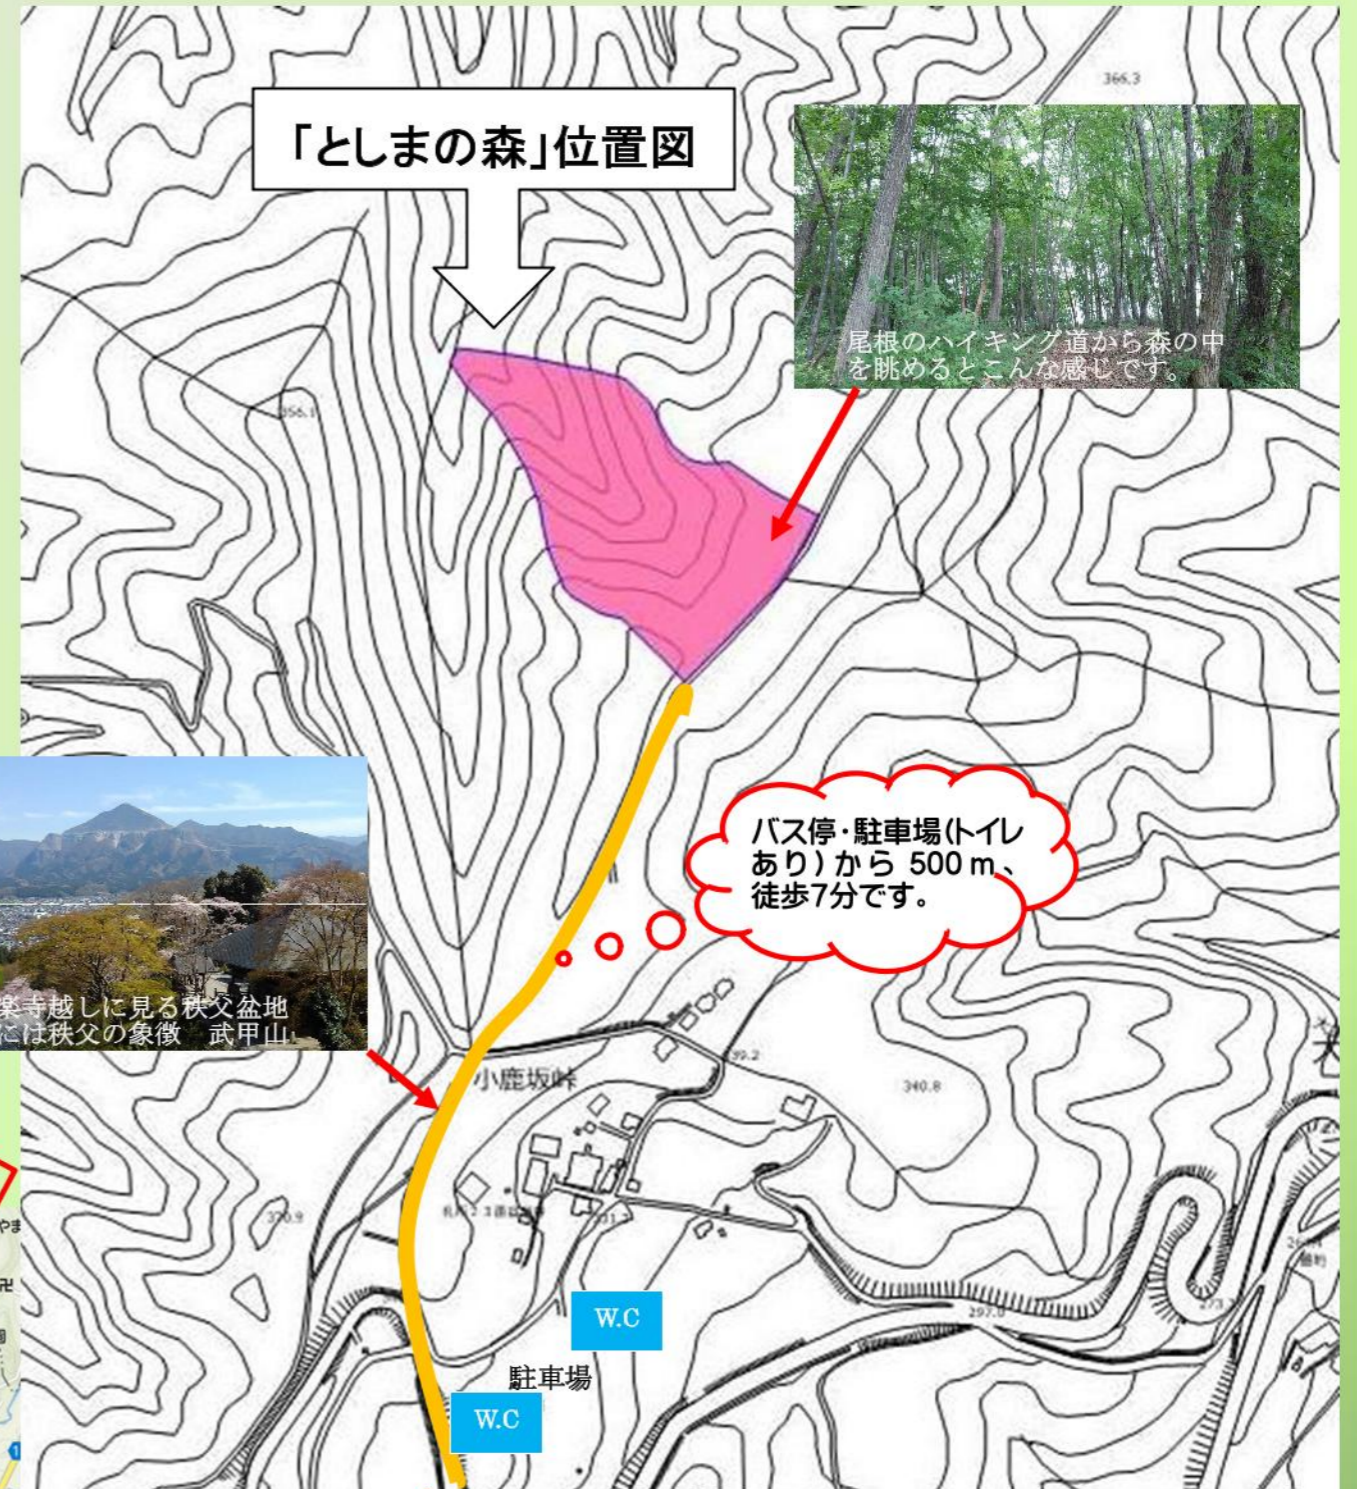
366.3

「としまの森」位置図

尾根のハイキング道から森の中を眺めるとこんな感じです。

356.1

バス停・駐車場(トイレあり)から 500 m、徒歩7分です。

楽寺越しに見る秩父盆地
には秩父の象徴　武甲山

小鹿坂峠

340.8

370.9

297.0

W.C

駐車場

W.C